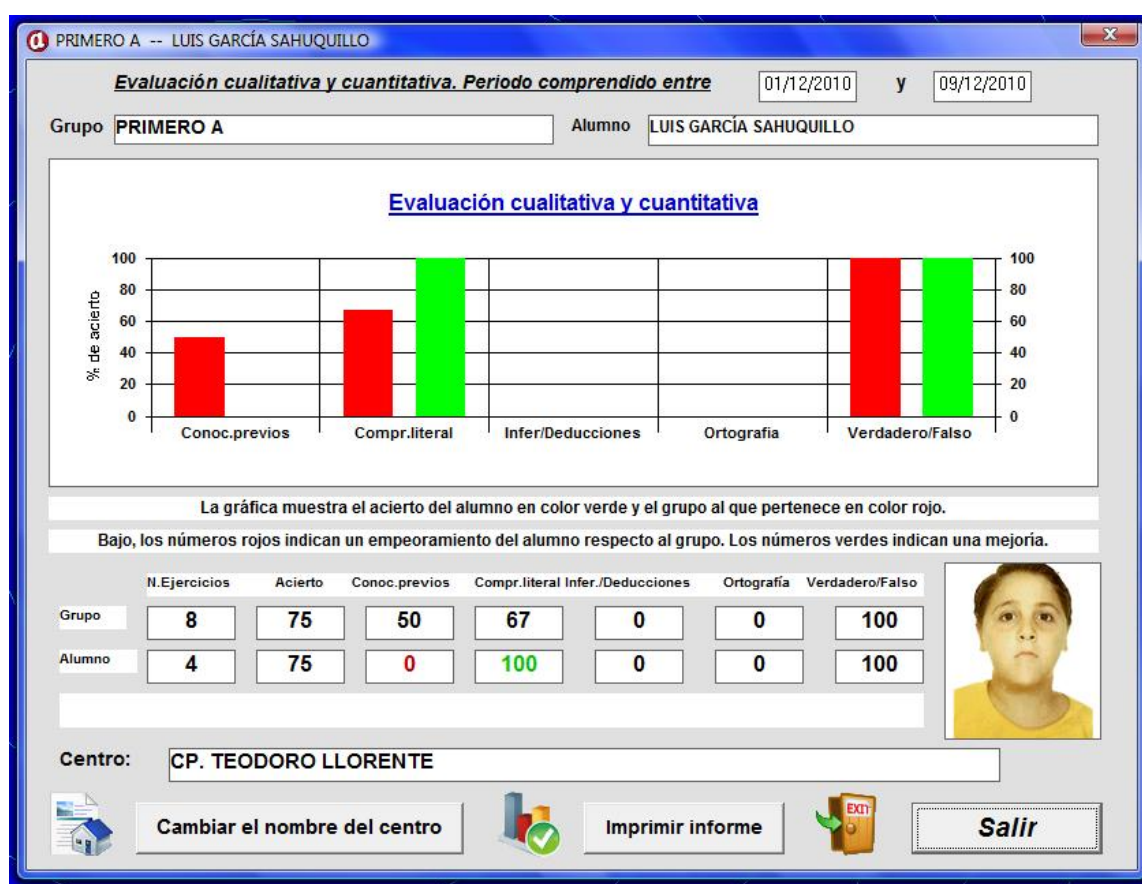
PRIMERO A -- LUIS GARCÍA SAHUQUILLO

Evaluación cualitativa y cuantitativa. Periodo comprendido entre 01/12/2010 y 09/12/2010

Grupo PRIMERO A

Alumno LUIS GARCÍA SAHUQUILLO

Evaluación cualitativa y cuantitativa

% de acierto

100
80
60
40
20
0

Conoc.previos
Compr.literal
Infer/Deducciones
Ortografia
Verdadero/Falso

La gráfica muestra el acierto del alumno en color verde y el grupo al que pertenece en color rojo.

Bajo, los números rojos indican un empeoramiento del alumno respecto al grupo. Los números verdes indican una mejoría.

| | N.Ejercicios | Acierto | Conoc.previos | Compr.literal | Infer./Deducciones | Ortografía | Verdadero/Falso |
|---|---|---|---|---|---|---|---|
| Grupo | 8 | 75 | 50 | 67 | 0 | 0 | 100 |
| Alumno | 4 | 75 | 0 | 100 | 0 | 0 | 100 |

Centro: CP. TEODORO LLORENTE

Cambiar el nombre del centro

Imprimir informe

EXIT

Salir